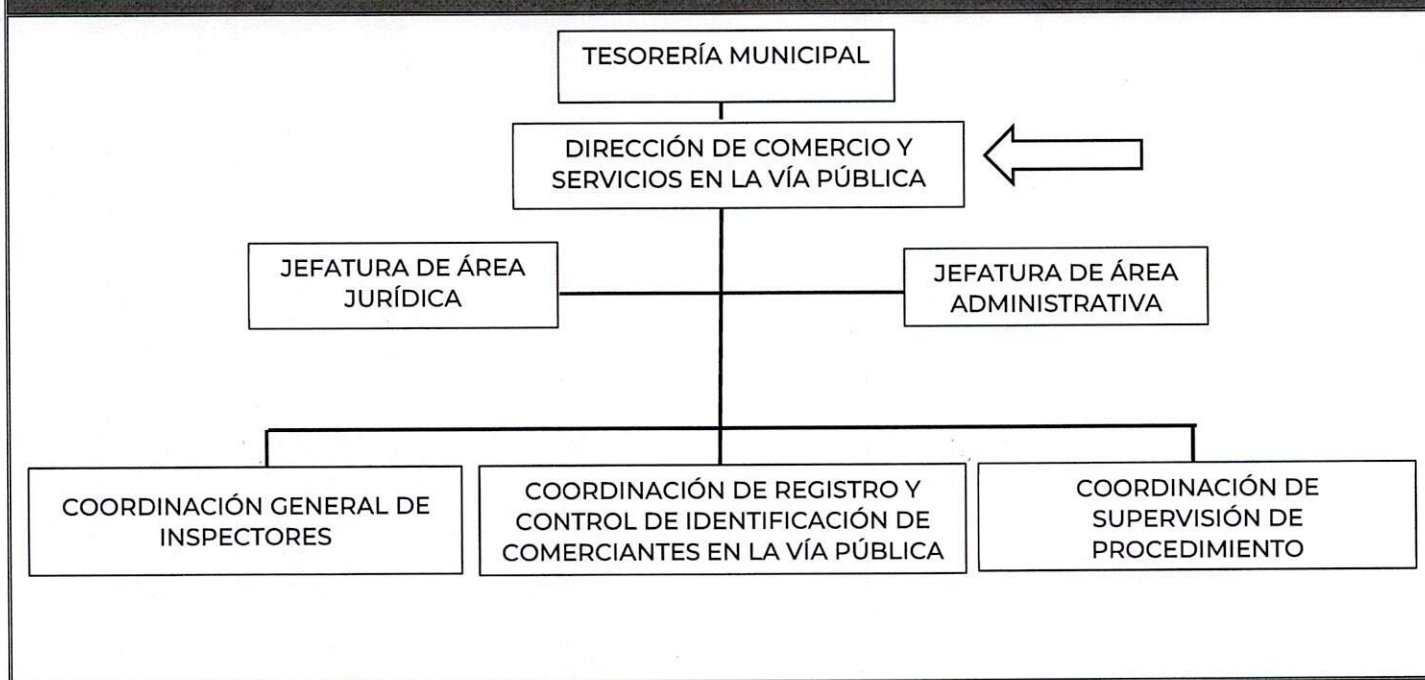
TESORERÍA MUNICIPAL

DIRECCIÓN DE COMERCIO Y SERVICIOS EN LA VÍA PÚBLICA

JEFATURA DE ÁREA JURÍDICA

JEFATURA DE ÁREA ADMINISTRATIVA

COORDINACIÓN GENERAL DE INSPECTORES

COORDINACIÓN DE REGISTRO Y CONTROL DE IDENTIFICACIÓN DE COMERCIANTES EN LA VÍA PÚBLICA

COORDINACIÓN DE SUPERVISIÓN DE PROCEDIMIENTO